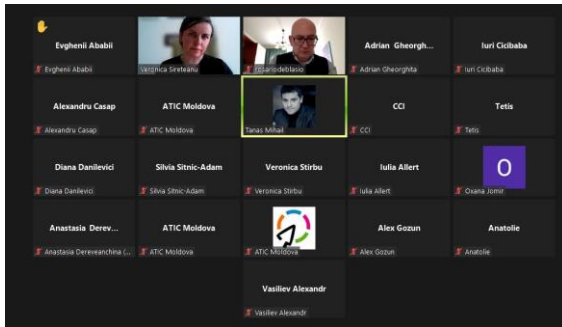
Evghenii Ababii
Evghenii Ababii

Veronica Sireteanu

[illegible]

Adrian Gheorgh...
Adrian Gheorghita

Iuri Cicibaba
Iuri Cicibaba

Alexandru Casap
Alexandru Casap

ATIC Moldova
ATIC Moldova

Tanas Mihail

CCI
CCI

Tetis
Tetis

Diana Danilevici
Diana Danilevici

Silvia Sitnic-Adam
Silvia Sitnic-Adam

Veronica Stirbu
Veronica Stirbu

Iulia Allert
Iulia Allert

O
Oxana Jomir

Anastasia Derev...
Anastasia Dereveanchina (...

ATIC Moldova
ATIC Moldova

ATIC Moldova

Alex Gozun
Alex Gozun

Anatolie
Anatolie

Vasiliev Alexandr
Vasiliev Alexandr